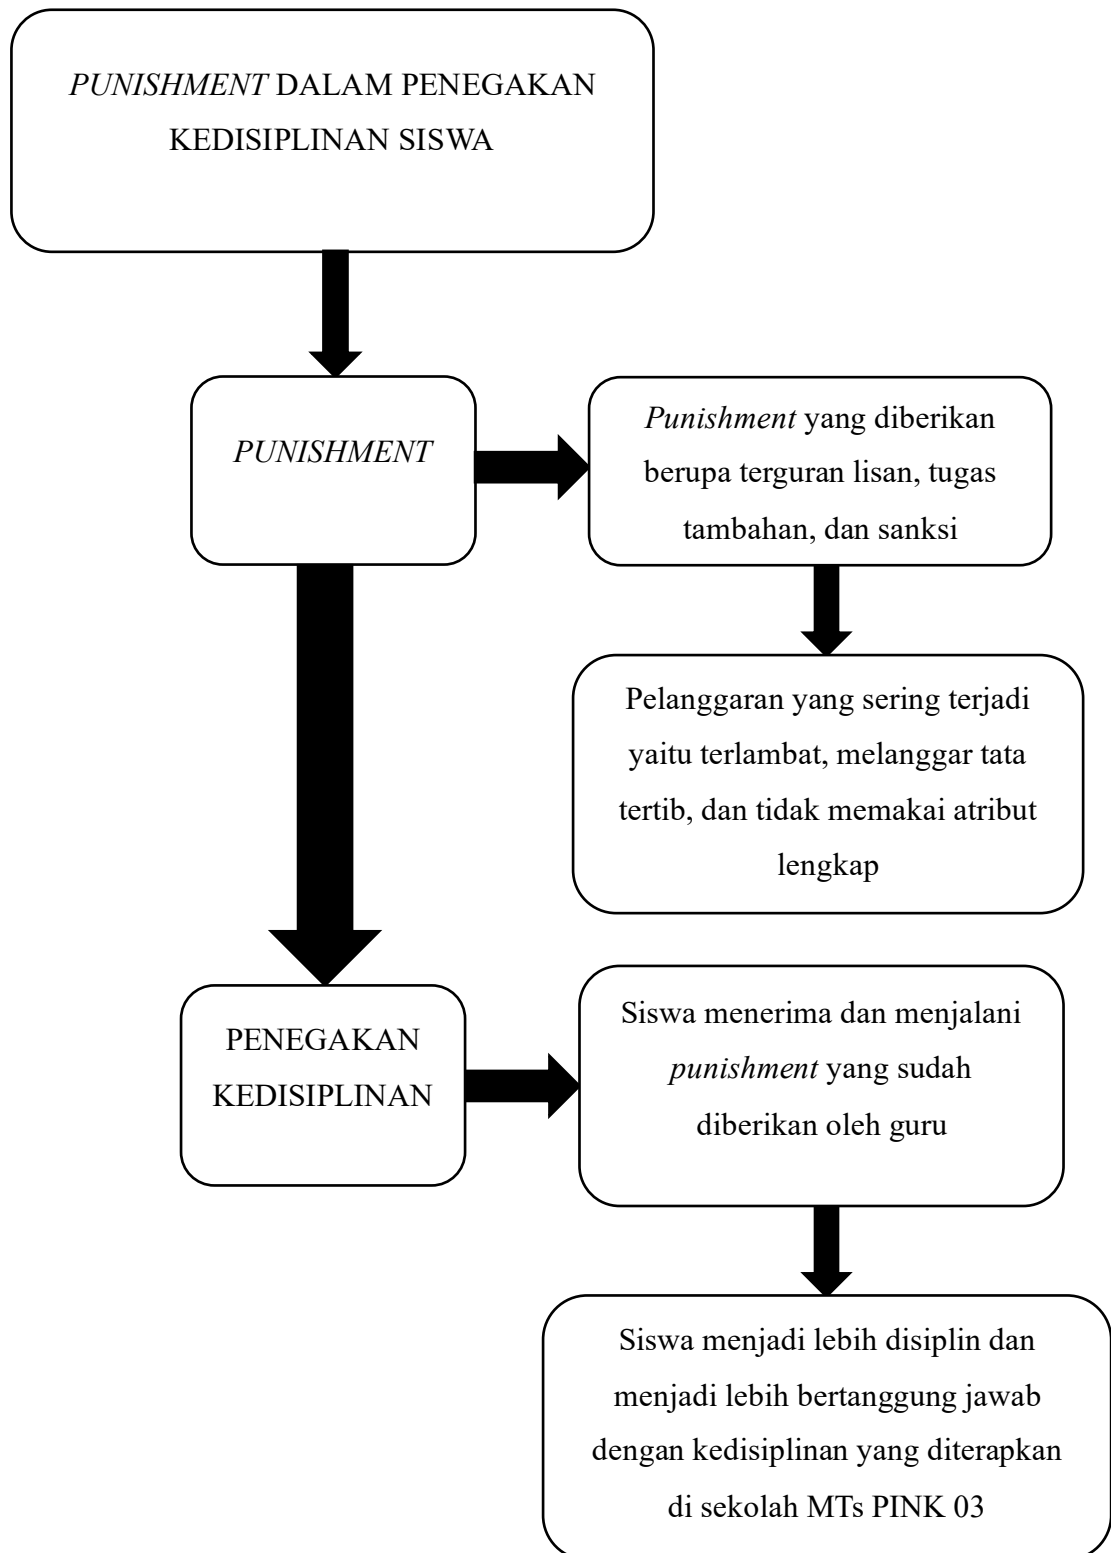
PUNISHMENT DALAM PENEGAKAN KEDISIPLINAN SISWA

PUNISHMENT

Punishment yang diberikan berupa terguran lisan, tugas tambahan, dan sanksi

Pelanggaran yang sering terjadi yaitu terlambat, melanggar tata tertib, dan tidak memakai atribut lengkap

PENEGAKAN KEDISIPLINAN

Siswa menerima dan menjalani punishment yang sudah diberikan oleh guru

Siswa menjadi lebih disiplin dan menjadi lebih bertanggung jawab dengan kedisiplinan yang diterapkan di sekolah MTs PINK 03